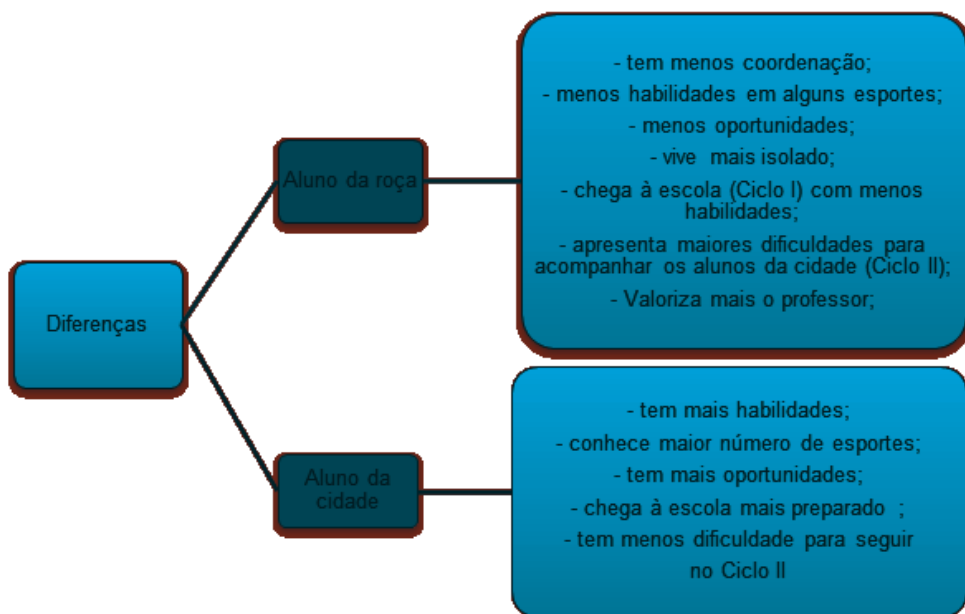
Diferenças

Aluno da roça

- tem menos coordenação;
- menos habilidades em alguns esportes;
- menos oportunidades;
- vive mais isolado;
- chega à escola (Ciclo I) com menos habilidades;
- apresenta maiores dificuldades para acompanhar os alunos da cidade (Ciclo II);
- Valoriza mais o professor;

Aluno da cidade

- tem mais habilidades;
- conhece maior número de esportes;
- tem mais oportunidades;
- chega à escola mais preparado ;
- tem menos dificuldade para seguir no Ciclo II